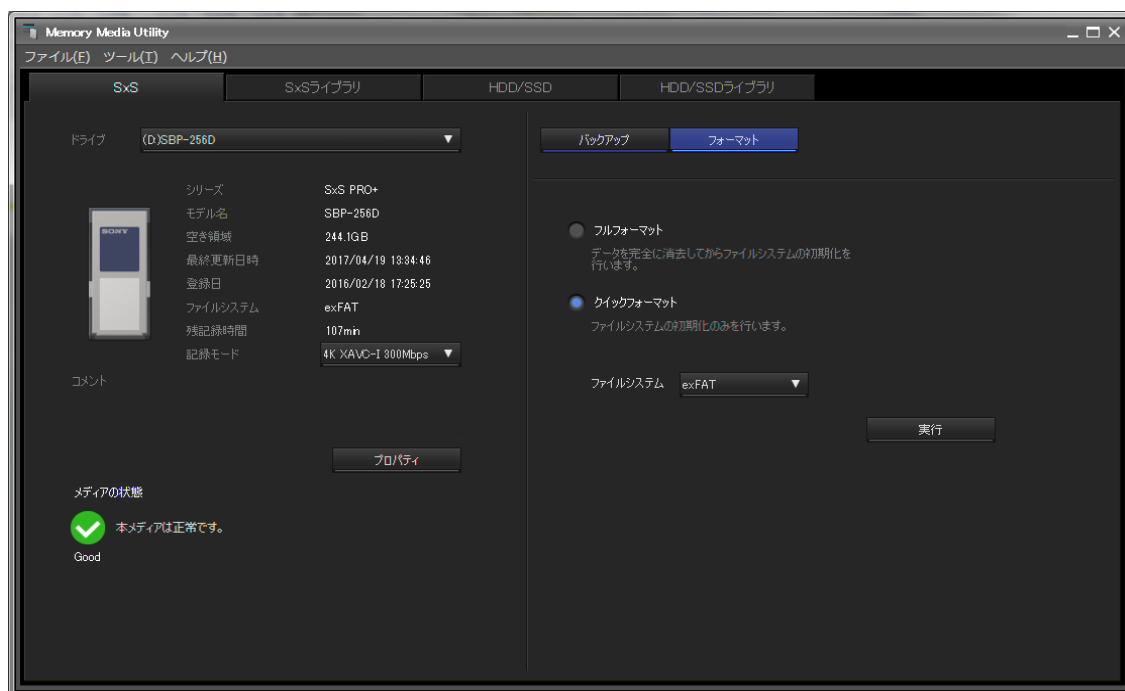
Memory Media Utility

ファイル(F) ツール(T) ヘルプ(H)

SxS | SxSライブラリ | HDD/SSD | HDD/SSDライブラリ

ドライブ (D:)SBP-256D

SONY

| シリーズ | SxS PRO+ |
|---|---|
| モデル名 | SBP-256D |
| 空き領域 | 244.1GB |
| 最終更新日時 | 2017/04/19 13:34:46 |
| 登録日 | 2016/02/18 17:25:25 |
| ファイルシステム | exFAT |
| 残記録時間 | 107min |
| 記録モード | 4K XAVC-I 300Mbps |

コメント

プロパティ

メディアの状態

本メディアは正常です。

Good

バックアップ フォーマット

フルフォーマット
データを完全に消去してからファイルシステムの初期化を行います。

クイックフォーマット
ファイルシステムの初期化のみを行います。

ファイルシステム exFAT

実行